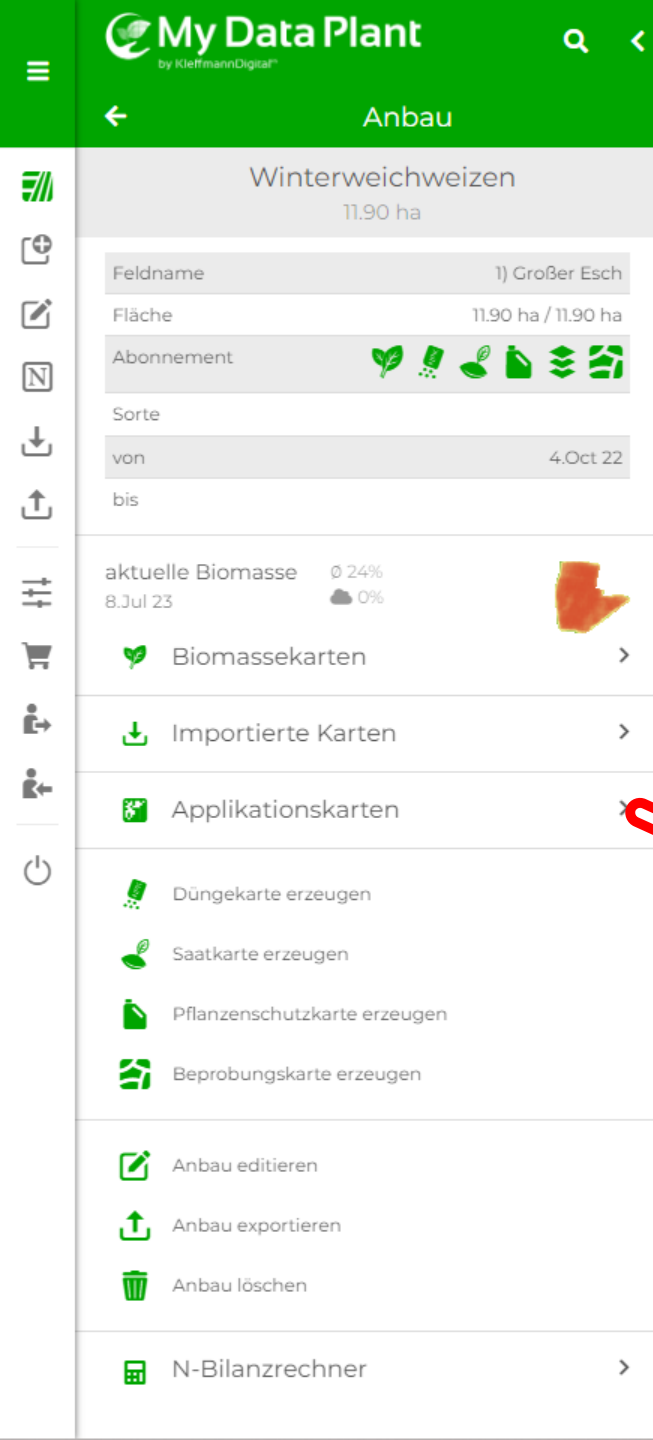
My Data Plant
by KleffmannDigital

Anbau

Winterweichweizen
11.90 ha

| Feldname | 1) Großer Esch |
|---|---|
| Fläche | 11.90 ha / 11.90 ha |
| Abonnement | |
| Sorte | |
| von | 4.Oct 22 |
| bis | |

aktuelle Biomasse
8.Jul 23
Ø 24%
0%

Biomassekarten

Importierte Karten

Applikationskarten

Düngekarte erzeugen

Saatkarte erzeugen

Pflanzenschutzkarte erzeugen

Beprobungskarte erzeugen

Anbau editieren

Anbau exportieren

Anbau löschen

N-Bilanzrechner